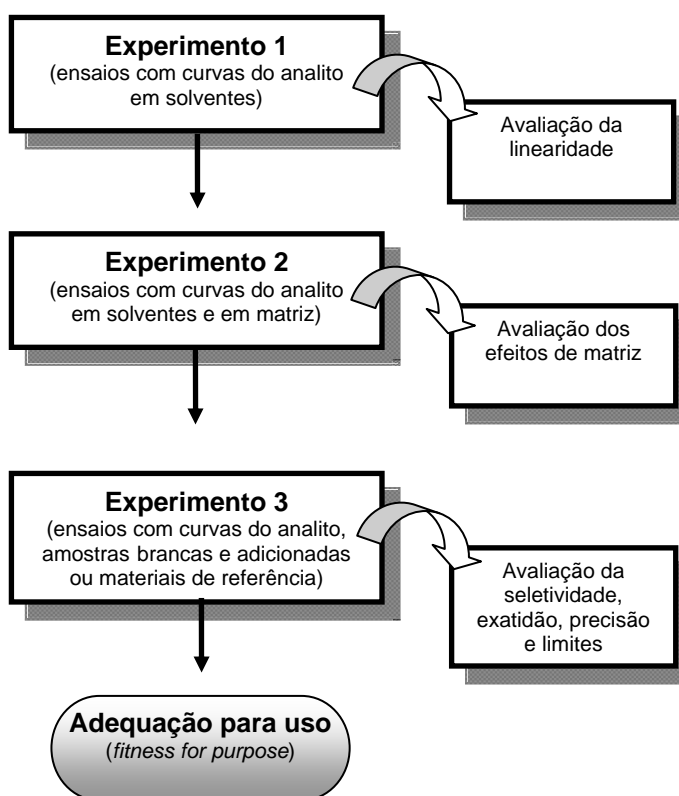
**Experimento 1**
(ensaios com curvas do analito em solventes)

Avaliação da linearidade

**Experimento 2**
(ensaios com curvas do analito em solventes e em matriz)

Avaliação dos efeitos de matriz

**Experimento 3**
(ensaios com curvas do analito, amostras brancas e adicionadas ou materiais de referência)

Avaliação da seletividade, exatidão, precisão e limites

**Adequação para uso**
(*fitness for purpose*)